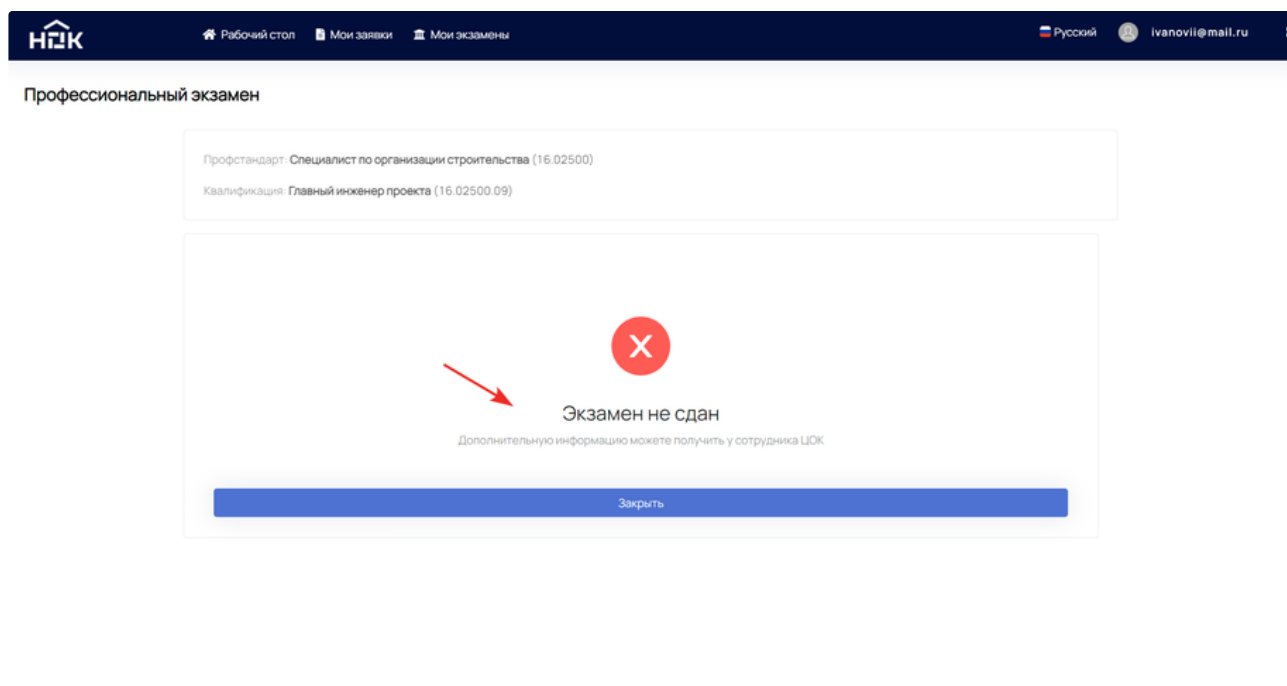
НПК

Рабочий стол Мои заявки Мои экзамены

Русский ivanovii@mail.ru

Профессиональный экзамен

Профстандарт: Специалист по организации строительства (16.02500)

Квалификация: Главный инженер проекта (16.02500.09)

Экзамен не сдан

Дополнительную информацию можете получить у сотрудника ЦОК

Закрыть